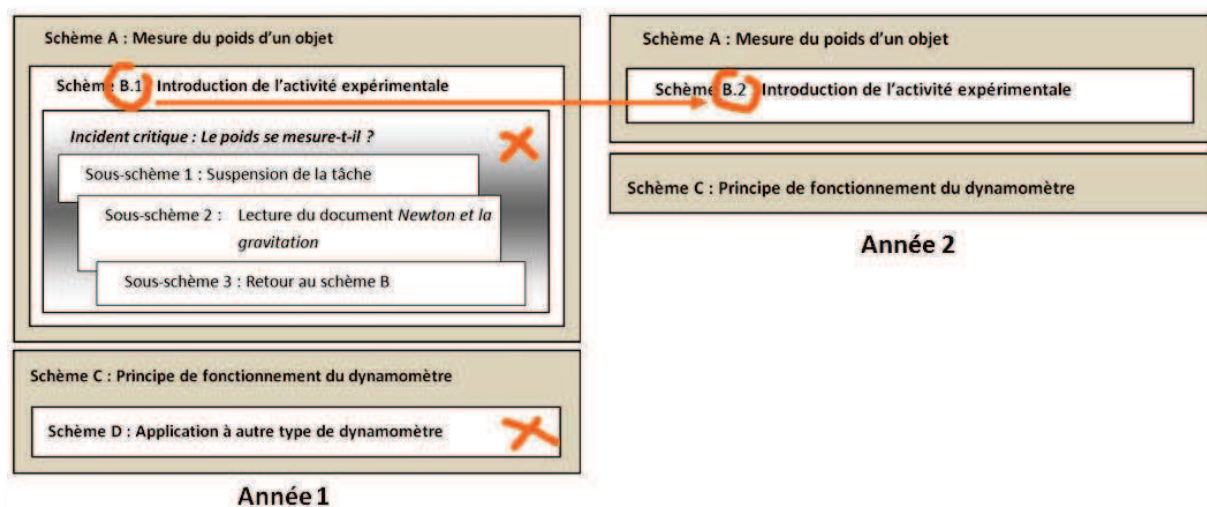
Schème A : Mesure du poids d'un objet

Schème B.1 Introduction de l'activité expérimentale

*Incident critique : Le poids se mesure-t-il ?*

Sous-schème 1 : Suspension de la tâche

Sous-schème 2 : Lecture du document *Newton et la gravitation*

Sous-schème 3 : Retour au schème B

Schème C : Principe de fonctionnement du dynamomètre

Schème D : Application à autre type de dynamomètre

Année 1

Schème A : Mesure du poids d'un objet

Schème B.2 Introduction de l'activité expérimentale

Schème C : Principe de fonctionnement du dynamomètre

Année 2